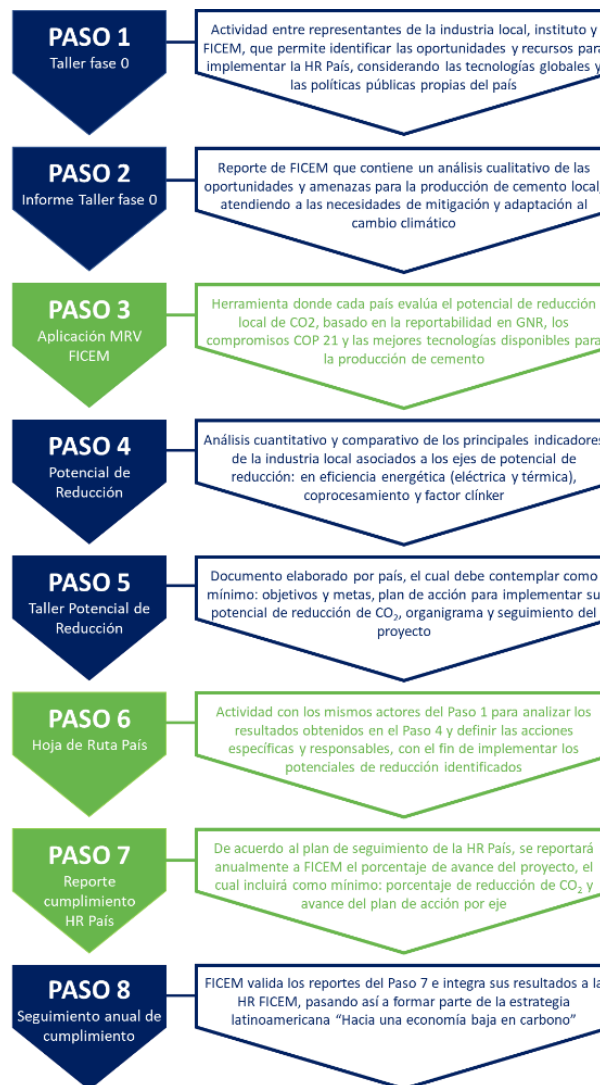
PASO 1
Taller fase 0

Actividad entre representantes de la industria local, instituto y FICEM, que permite identificar las oportunidades y recursos para implementar la HR País, considerando las tecnologías globales y las políticas públicas propias del país

PASO 2
Informe Taller fase 0

Reporte de FICEM que contiene un análisis cualitativo de las oportunidades y amenazas para la producción de cemento local, atendiendo a las necesidades de mitigación y adaptación al cambio climático

PASO 3
Aplicación MRV FICEM

Herramienta donde cada país evalúa el potencial de reducción local de CO2, basado en la reportabilidad en GNR, los compromisos COP 21 y las mejores tecnologías disponibles para la producción de cemento

PASO 4
Potencial de Reducción

Análisis cuantitativo y comparativo de los principales indicadores de la industria local asociados a los ejes de potencial de reducción: en eficiencia energética (eléctrica y térmica), coprocesamiento y factor clínker

PASO 5
Taller Potencial de Reducción

Documento elaborado por país, el cual debe contemplar como mínimo: objetivos y metas, plan de acción para implementar su potencial de reducción de $CO_2$, organigrama y seguimiento del proyecto

PASO 6
Hoja de Ruta País

Actividad con los mismos actores del Paso 1 para analizar los resultados obtenidos en el Paso 4 y definir las acciones específicas y responsables, con el fin de implementar los potenciales de reducción identificados

PASO 7
Reporte cumplimiento HR País

De acuerdo al plan de seguimiento de la HR País, se reportará anualmente a FICEM el porcentaje de avance del proyecto, el cual incluirá como mínimo: porcentaje de reducción de $CO_2$ y avance del plan de acción por eje

PASO 8
Seguimiento anual de cumplimiento

FICEM valida los reportes del Paso 7 e integra sus resultados a la HR FICEM, pasando así a formar parte de la estrategia latinoamericana “Hacia una economía baja en carbono”